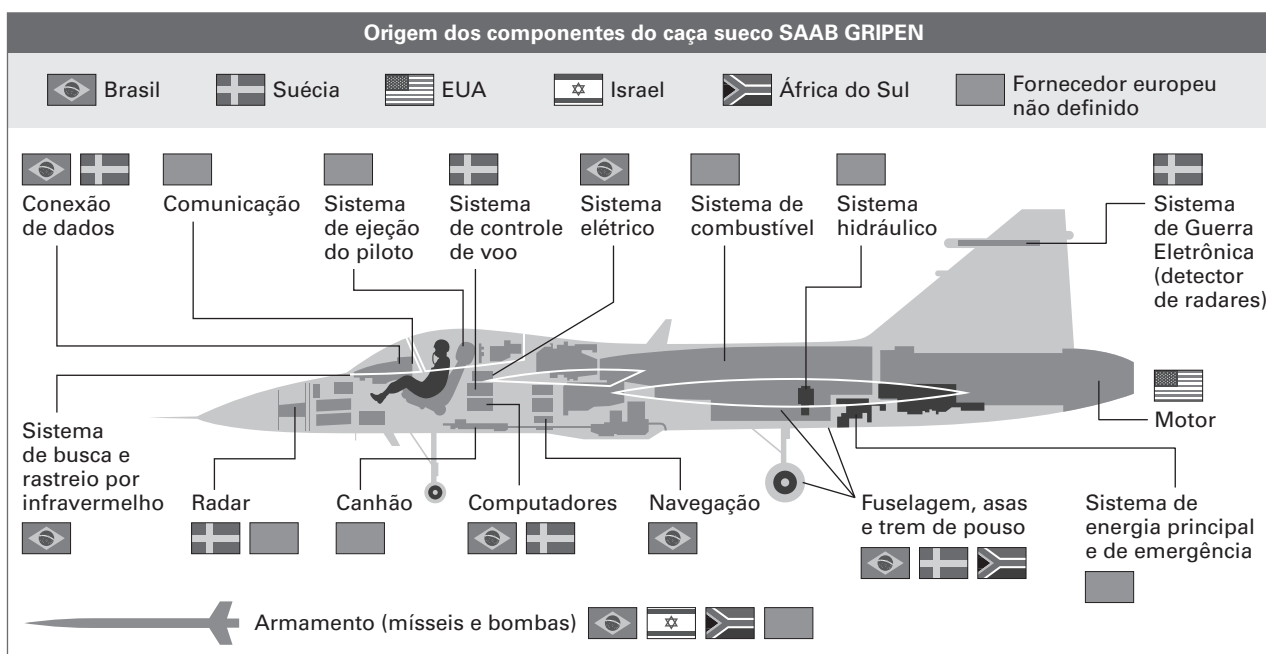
Origem dos componentes do caça sueco SAAB GRIPEN

Brasil
Suécia
EUA
Israel
África do Sul
Fornecedor europeu não definido

Conexão de dados

Comunicação

Sistema de ejeção do piloto

Sistema de controle de voo

Sistema elétrico

Sistema de combustível

Sistema hidráulico

Sistema de Guerra Eletrônica (detector de radares)

Sistema de busca e rastreio por infravermelho

Radar

Canhão

Computadores

Navegação

Fuselagem, asas e trem de pouso

Sistema de energia principal e de emergência

Motor

Armamento (mísseis e bombas)